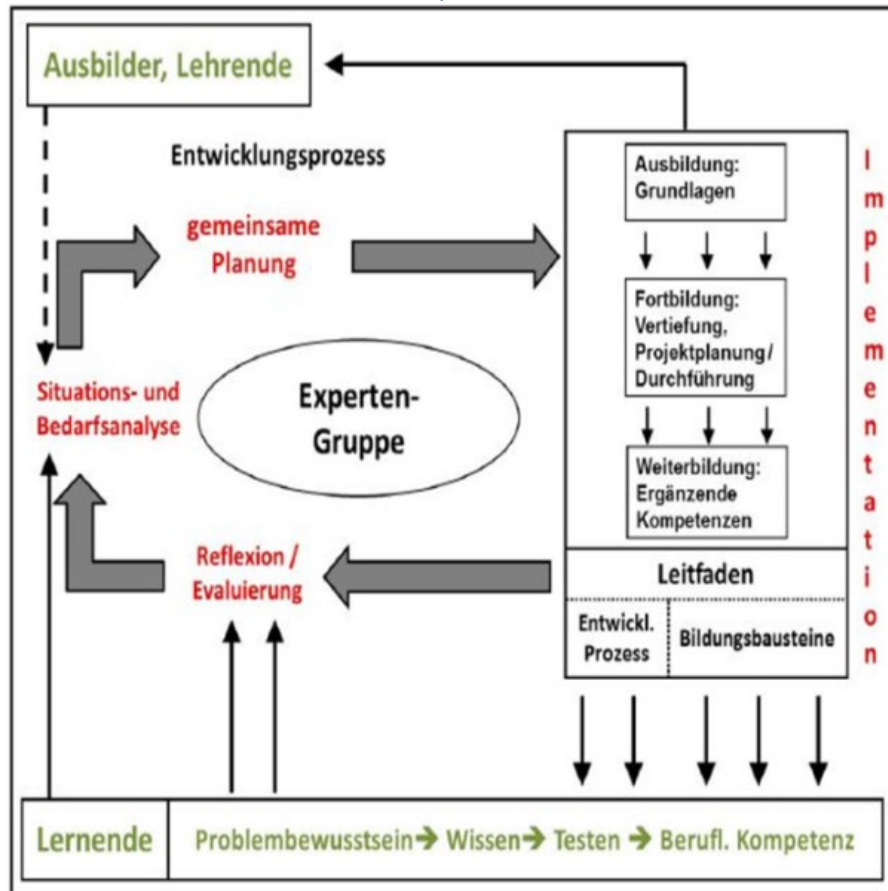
Ausbilder, Lehrende

Entwicklungsprozess

gemeinsame Planung

Ausbildung: Grundlagen

Fortbildung: Vertiefung, Projektplanung/ Durchführung

Weiterbildung: Ergänzende Kompetenzen

I m p l e m e n t a t i o n

Situations- und Bedarfsanalyse

Experten-Gruppe

Reflexion / Evaluierung

Leitfaden

Entwickl. Prozess

Bildungsbausteine

Lernende

Problembewusstsein → Wissen → Testen → Berufl. Kompetenz